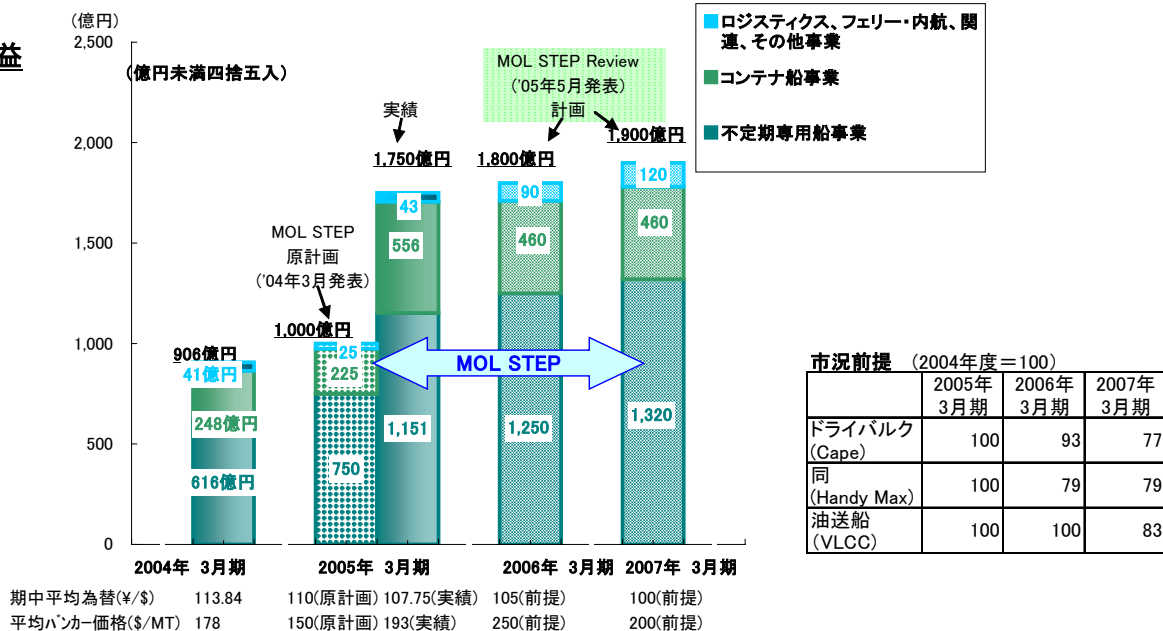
益

（億円）

（億円未満四捨五入）

2,500
2,000
1,500
1,000
500
0

ロジスティクス、フェリー・内航、関連、その他事業
コンテナ船事業
不定期専用船事業

MOL STEP Review
（'05年5月発表）
計画

実績

1,750億円
1,800億円
1,900億円

MOL STEP
原計画
（'04年3月発表）

1,000億円

906億円
41億円
248億円
616億円

25
225
750

43
556
1,151

90
460
1,250

120
460
1,320

MOL STEP

2004年 3月期
2005年 3月期
2006年 3月期
2007年 3月期

期中平均為替(¥/$) 113.84 110(原計画) 107.75(実績) 105(前提) 100(前提)
平均バンカー価格($/MT) 178 150(原計画) 193(実績) 250(前提) 200(前提)

市況前提 （2004年度＝100）

| | 2005年 3月期 | 2006年 3月期 | 2007年 3月期 |
|---|---|---|---|
| ドライバルク (Cape) | 100 | 93 | 77 |
| 同 (Handy Max) | 100 | 79 | 79 |
| 油送船 (VLCC) | 100 | 100 | 83 |